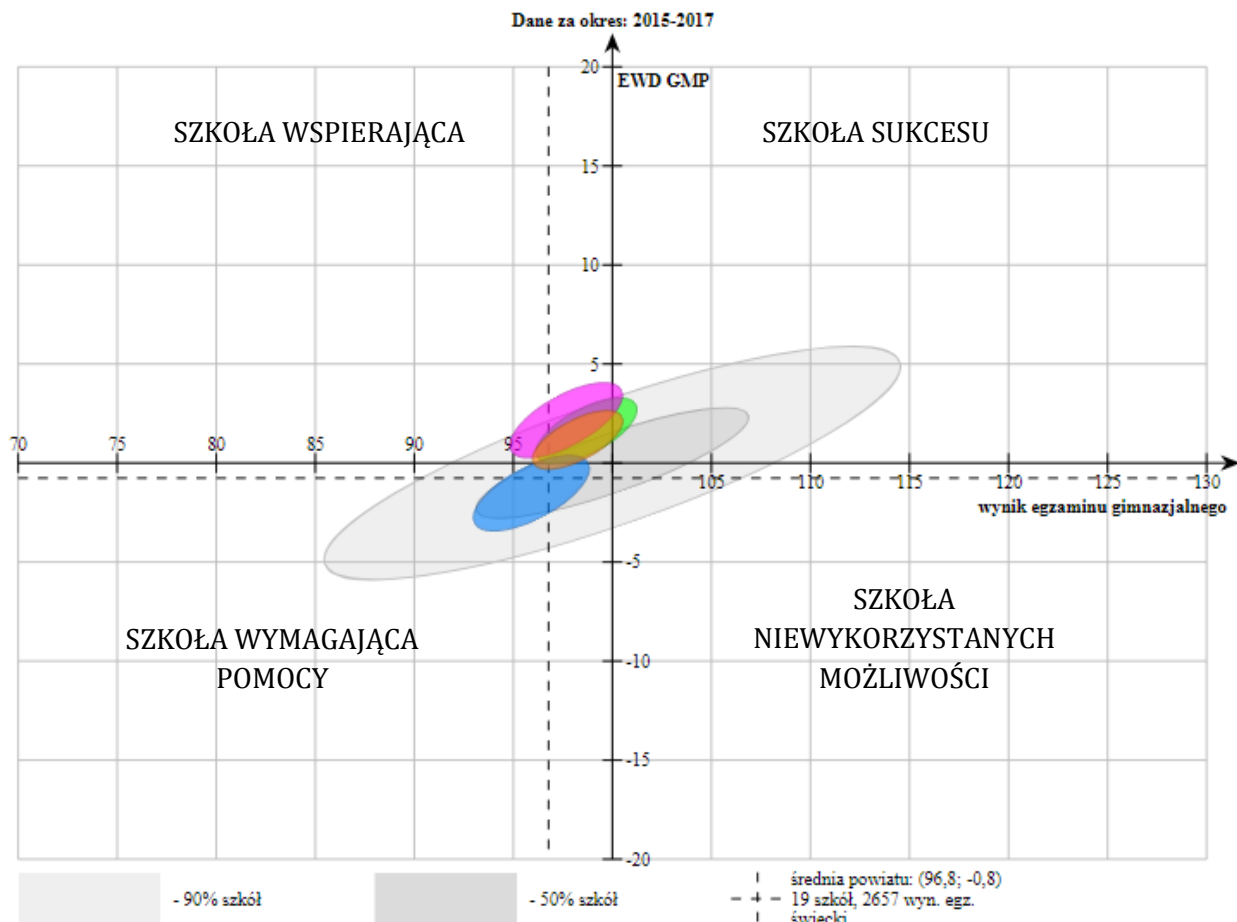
Dane za okres: 2015-2017

EWD GMP

20

SZKOŁA WSPIERAJĄCA

SZKOŁA SUKCESU

15

10

5

70 75 80 85 90 95 105 110 115 120 125 130

wynik egzaminu gimnazjalnego

-5

SZKOŁA NIEWYKORZYSTANYCH MOŻLIWOŚCI

SZKOŁA WYMAGAJĄCA POMOCY

-10

-15

-20

- 90% szkół

- 50% szkół

średnia powiatu: (96,8; -0,8)
19 szkół, 2657 wyn. egz.
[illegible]